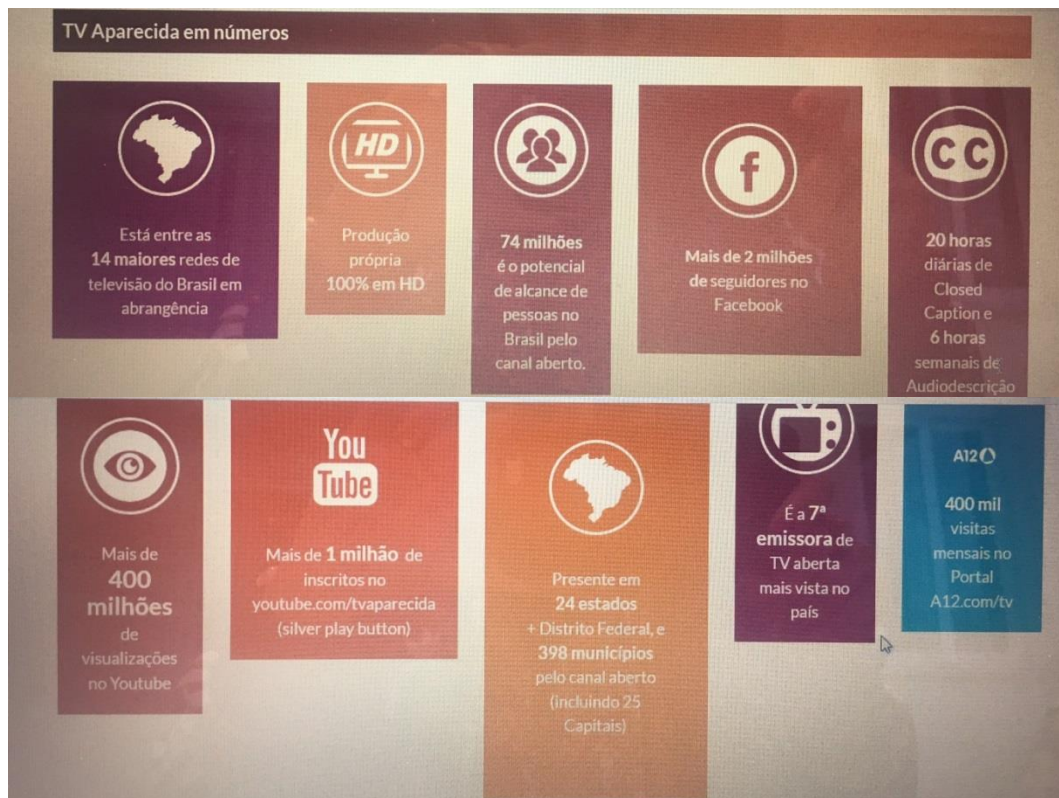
TV Aparecida em números

Está entre as 14 maiores redes de televisão do Brasil em abrangência

HD

Produção própria 100% em HD

74 milhões é o potencial de alcance de pessoas no Brasil pelo canal aberto.

f

Mais de 2 milhões de seguidores no Facebook

CC

20 horas diárias de Closed Caption e 6 horas semanais de Audiodescrição

Mais de 400 milhões de visualizações no Youtube

You Tube

Mais de 1 milhão de inscritos no youtube.com/tvaparecida (silver play button)

Presente em 24 estados + Distrito Federal, e 398 municípios pelo canal aberto (incluindo 25 Capitais)

É a 7ª emissora de TV aberta mais vista no país

A12

400 mil visitas mensais no Portal A12.com/tv